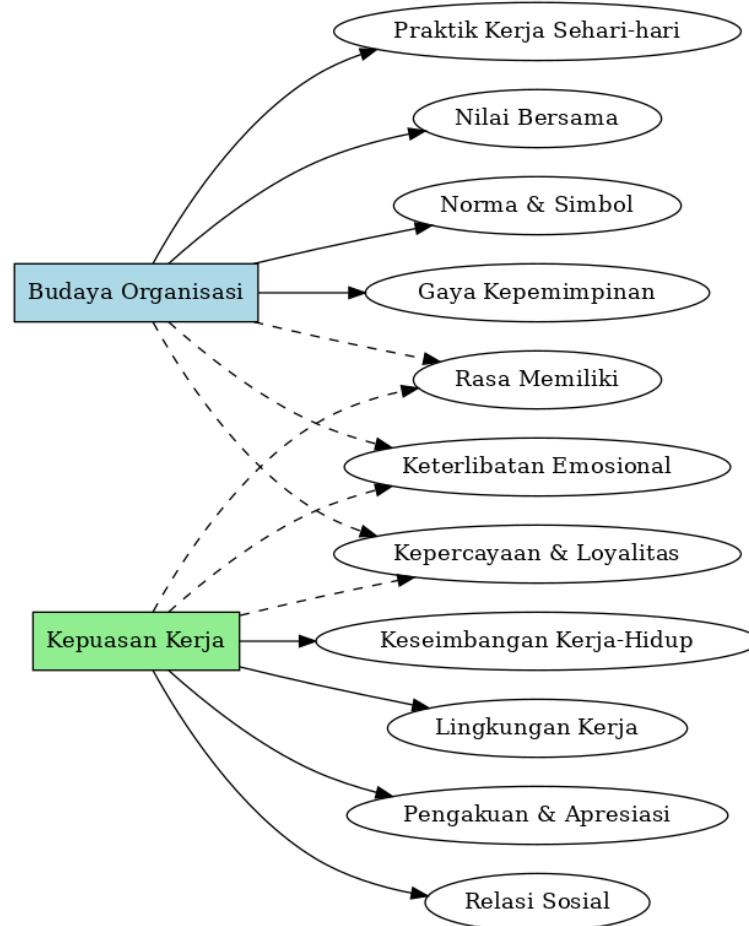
Praktik Kerja Sehari-hari

Nilai Bersama

Norma & Simbol

Budaya Organisasi

Gaya Kepemimpinan

Rasa Memiliki

Keterlibatan Emosional

Kepercayaan & Loyalitas

Kepuasan Kerja

Keseimbangan Kerja-Hidup

Lingkungan Kerja

Pengakuan & Apresiasi

Relasi Sosial